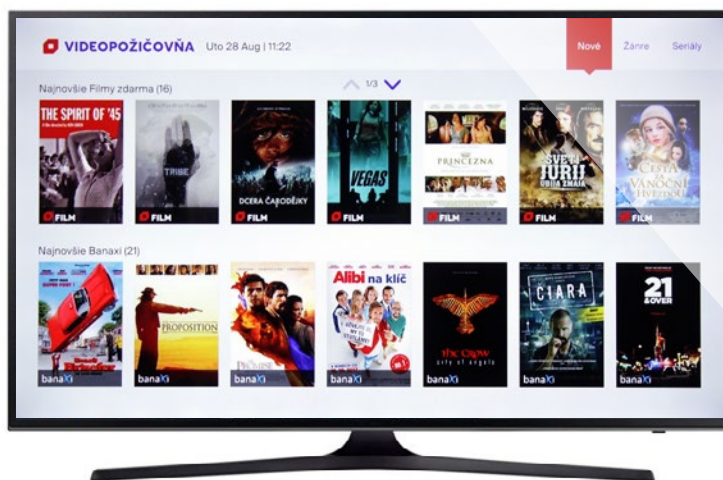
VIDEOPOŽIČOVŇA Uto 28 Aug | 11:22

Nové Žánre Seriály

Najnovšie Filmy zdarma (16)

1/3

THE SPIRIT OF '45

TRIBE

DCERA ČARODĚJKY

VEGAS

PRINCEZNA

SVETÝ JURIJ

CESTA VÁNOČNÍ HVĚZDY

FILM FILM FILM FILM FILM FILM FILM

Najnovšie Banaxi (21)

PROPOSITION

PROMISE

Alibi na klíč

the Crow

CIARA

21 & OVER

banaxi banaxi banaxi banaxi banaxi banaxi banaxi